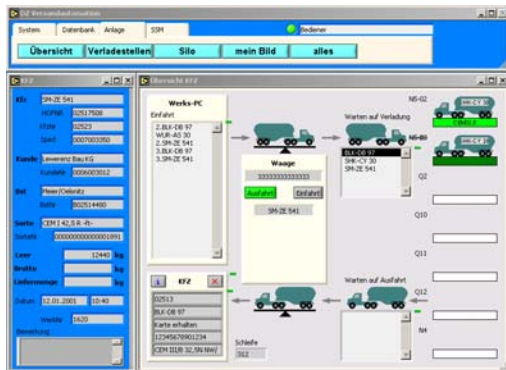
DZ Versandautomation

System | Datenbank | Anlage | SSM | Bediener

Übersicht | Verladestellen | Silo | mein Bild | alles

KFZ

Kfz SM-ZE 541
HOPNR 02517508
Kfzid 02523
Speid 0007003350

Kunde Leverenz Bau KG
KundNr 0006003012

Bst Meier/Oelenitz
BstNr 002514480

Sorte CEM I 42,5 R -ft-
SortNr 00000000000001091

Leer 12440 kg
Brutto kg
Liefermenge kg

Datum 12.01.2001 10:40
Verkäfer 1620
Bemerkung

Übersicht KFZ

Werks-PC
Einfahrt
2.BLK-DB 97
WUR-AS 30
2.SM-ZE 541
3.BLK-DB 97
3.SM-ZE 541

Waage
3333333333333
Ausfahrt | Einfahrt
SM-ZE 541

Warten auf Verladung
BLK-DB 97
SHK-CY 30
SM-ZE 541

N5-02
SHK-CY 30
N5-B0
Q2
Q10
Q11
Q12
N4

Warten auf Ausfahrt

KFZ
02513
BLK-DB 97
Karte erhalten
1234567890l234
CEM III/B 32,5N NW/

Schleife
312